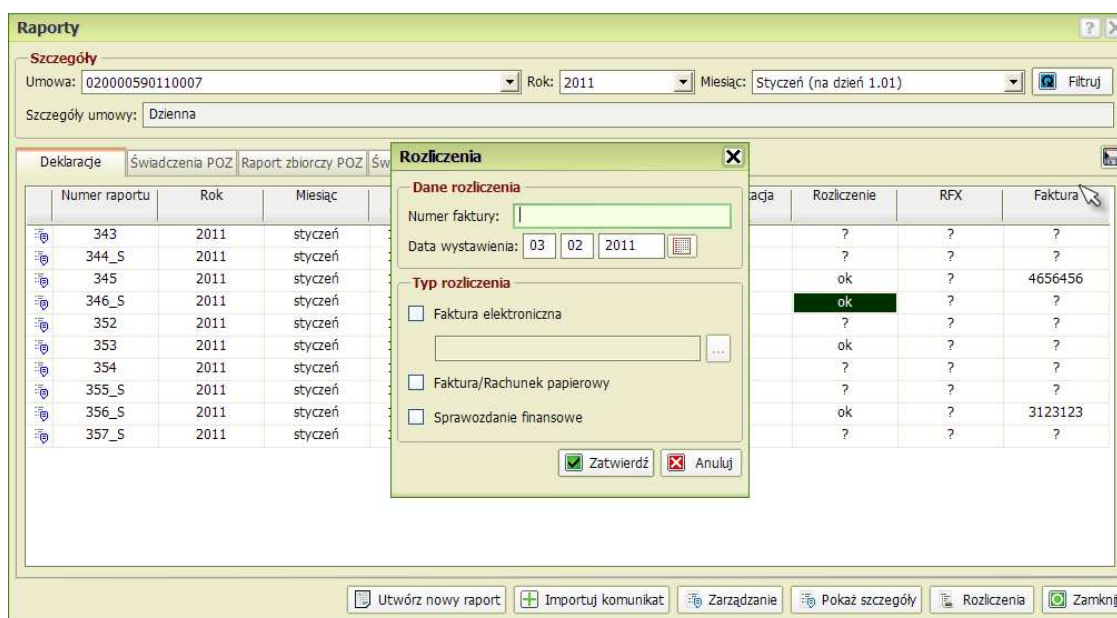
Raporty

Szczegóły

Umowa: 020000590110007 Rok: 2011 Miesiąc: Styczeń (na dzień 1.01) Filtruj

Szczegóły umowy: Dzienna

Deklaracje | Świadczenia POZ | Raport zbiorczy POZ | Św

| Numer raportu | Rok | Miesiąc |
|---|---|---|
| 343 | 2011 | styczeń |
| 344_S | 2011 | styczeń |
| 345 | 2011 | styczeń |
| 346_S | 2011 | styczeń |
| 352 | 2011 | styczeń |
| 353 | 2011 | styczeń |
| 354 | 2011 | styczeń |
| 355_S | 2011 | styczeń |
| 356_S | 2011 | styczeń |
| 357_S | 2011 | styczeń |

| acja | Rozliczenie | RFX | Faktura |
|---|---|---|---|
| | ? | ? | ? |
| | ? | ? | ? |
| | ok | ? | 4656456 |
| | ok | ? | ? |
| | ? | ? | ? |
| | ok | ? | ? |
| | ? | ? | ? |
| | ? | ? | ? |
| | ok | ? | 3123123 |
| | ? | ? | ? |

Rozliczenia

Dane rozliczenia

Numer faktury:

Data wystawienia: 03 02 2011

Typ rozliczenia

Faktura elektroniczna

...

Faktura/Rachunek papierowy

Sprawozdanie finansowe

Zatwierdź Anuluj

Utwórz nowy raport | Importuj komunikat | Zarządzanie | Pokaż szczegóły | Rozliczenia | Zamknij